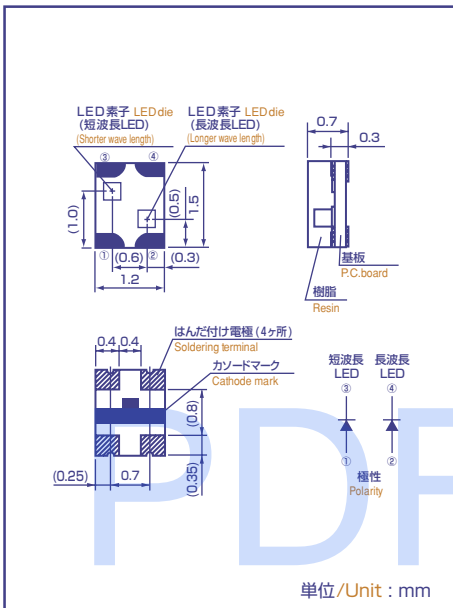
LED素子 LED die
(短波長LED)
(Shorter wave length)

LED素子 LED die
(長波長LED)
(Longer wave length)

③
④
(1.0)
(0.5)
1.5
①
(0.6)
②
(0.3)
1.2

0.7
0.3
基板
P.C.board
樹脂
Resin

0.4
0.4
はんだ付け電極(4ヶ所)
Soldering terminal
カソードマーク
Cathode mark
(0.8)
(0.35)
(0.25)
0.7

短波長
LED
長波長
LED
③
④
①
②
極性
Polarity

PDF

単位/Unit : mm